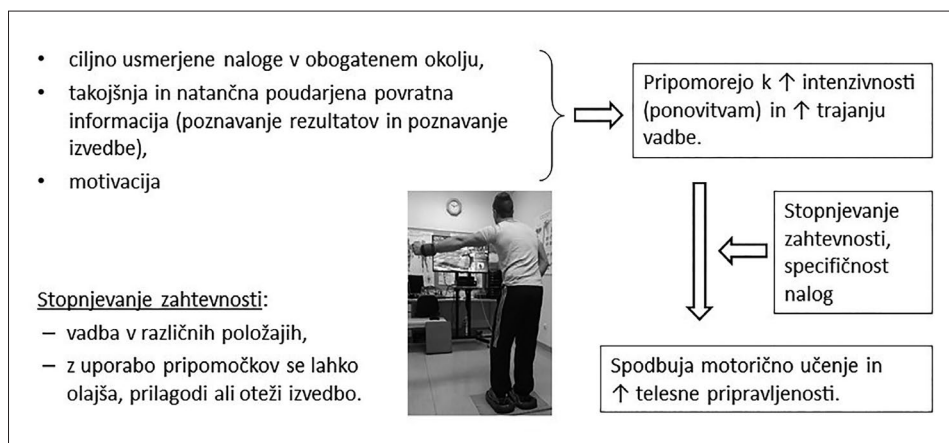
- ciljno usmerjene naloge v obogatenem okolju,
- takojšnja in natančna poudarjena povratna informacija (poznavanje rezultatov in poznavanje izvedbe),
- motivacija

Pripomorejo k ↑ intenzivnosti (ponovitvam) in ↑ trajanju vadbe.

Stopnjevanje zahtevnosti, specifičnost nalog

Stopnjevanje zahtevnosti:
– vadba v različnih položajih,
– z uporabo pripomočkov se lahko olajša, prilagodi ali oteži izvedbo.

Spodbuja motorično učenje in ↑ telesne pripravljenosti.